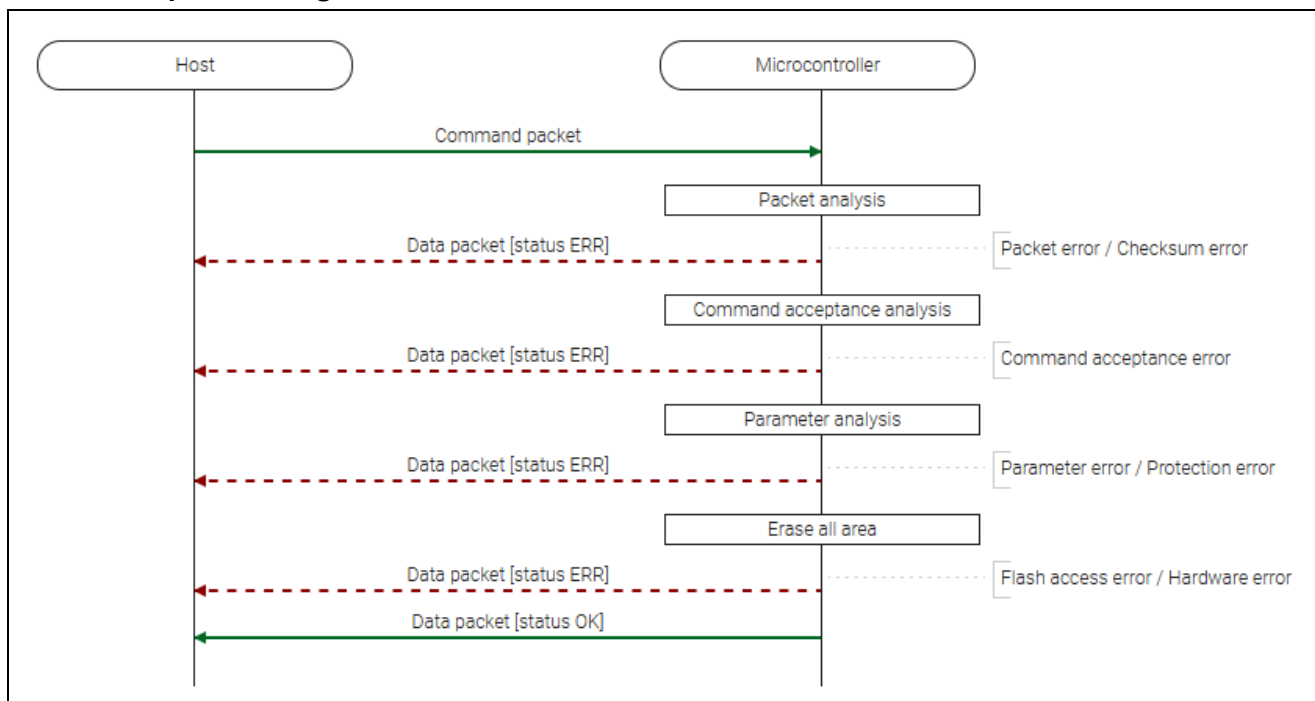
Host

Microcontroller

Command packet

Packet analysis

Data packet [status ERR]

Packet error / Checksum error

Command acceptance analysis

Data packet [status ERR]

Command acceptance error

Parameter analysis

Data packet [status ERR]

Parameter error / Protection error

Erase all area

Data packet [status ERR]

Flash access error / Hardware error

Data packet [status OK]